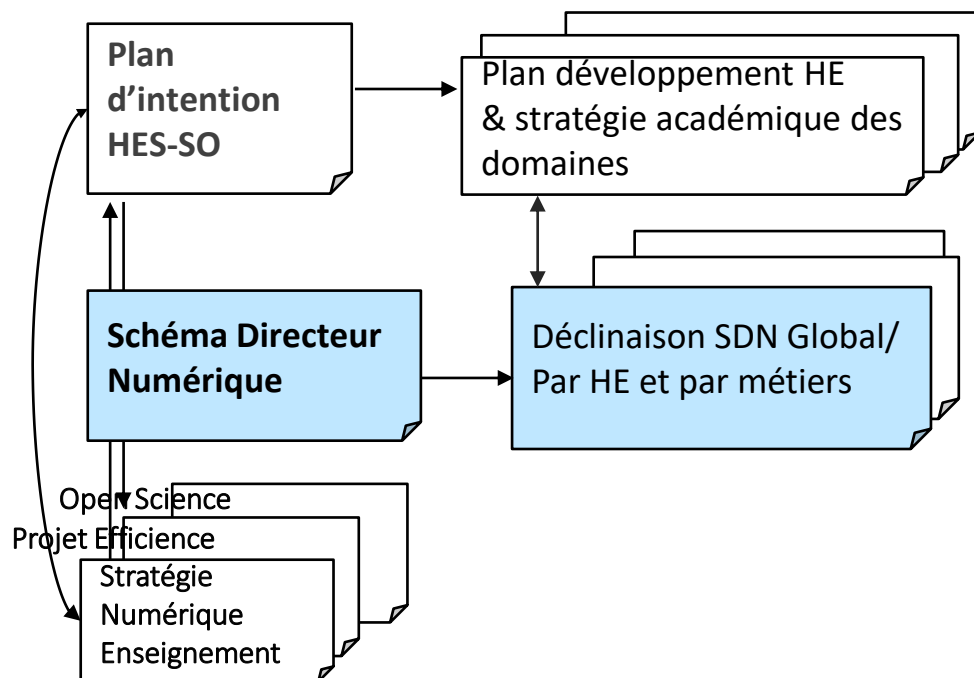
Plan d'intention HES-SO

Plan développement HE & stratégie académique des domaines

Schéma Directeur Numérique

Déclinaison SDN Global/ Par HE et par métiers

Open Science
Projet Efficience
Stratégie Numérique Enseignement